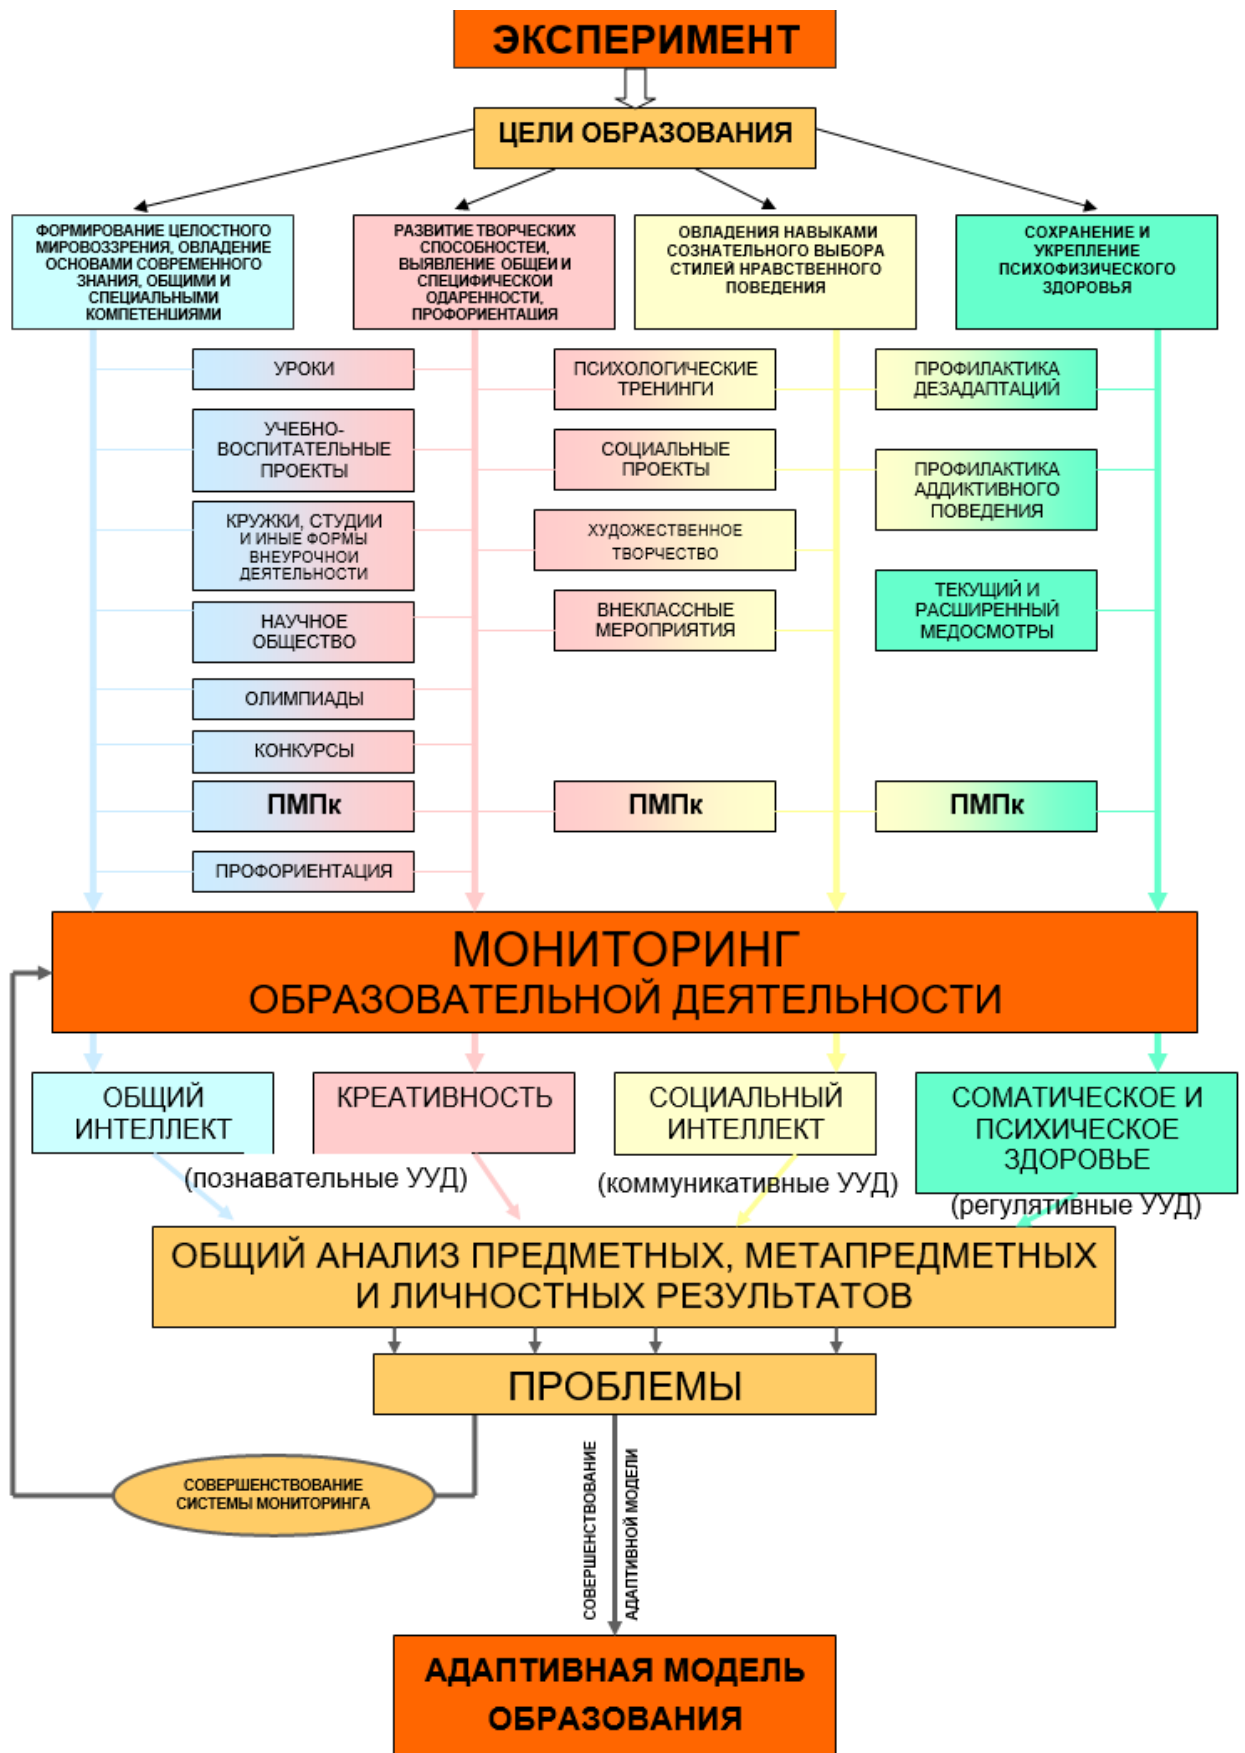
ЭКСПЕРИМЕНТ

ЦЕЛИ ОБРАЗОВАНИЯ

ФОРМИРОВАНИЕ ЦЕЛОСТНОГО МИРОВОЗЗРЕНИЯ, ОВЛАДЕНИЕ ОСНОВАМИ СОВРЕМЕННОГО ЗНАНИЯ, ОБЩИМИ И СПЕЦИАЛЬНЫМИ КОМПЕТЕНЦИЯМИ

РАЗВИТИЕ ТВОРЧЕСКИХ СПОСОБНОСТЕЙ, ВЫЯВЛЕНИЕ ОБЩЕЙ И СПЕЦИФИЧЕСКОЙ ОДАРЕННОСТИ, ПРОФОРИЕНТАЦИЯ

ОВЛАДЕНИЯ НАВЫКАМИ СОЗНАТЕЛЬНОГО ВЫБОРА СТИЛЕЙ НРАВСТВЕННОГО ПОВЕДЕНИЯ

СОХРАНЕНИЕ И УКРЕПЛЕНИЕ ПСИХОФИЗИЧЕСКОГО ЗДОРОВЬЯ

УРОКИ

УЧЕБНО-ВОСПИТАТЕЛЬНЫЕ ПРОЕКТЫ

КРУЖКИ, СТУДИИ И ИНЫЕ ФОРМЫ ВНЕУРОЧНОЙ ДЕЯТЕЛЬНОСТИ

НАУЧНОЕ ОБЩЕСТВО

ОЛИМПИАДЫ

КОНКУРСЫ

ПМПк

ПРОФОРИЕНТАЦИЯ

ПСИХОЛОГИЧЕСКИЕ ТРЕНИНГИ

СОЦИАЛЬНЫЕ ПРОЕКТЫ

ХУДОЖЕСТВЕННОЕ ТВОРЧЕСТВО

ВНЕКЛАССНЫЕ МЕРОПРИЯТИЯ

ПМПк

ПРОФИЛАКТИКА ДЕЗАДАПТАЦИЙ

ПРОФИЛАКТИКА АДДИКТИВНОГО ПОВЕДЕНИЯ

ТЕКУЩИЙ И РАСШИРЕННЫЙ МЕДОСМОТРЫ

ПМПк

МОНИТОРИНГ
ОБРАЗОВАТЕЛЬНОЙ ДЕЯТЕЛЬНОСТИ

ОБЩИЙ ИНТЕЛЛЕКТ

КРЕАТИВНОСТЬ

(познавательные УУД)

СОЦИАЛЬНЫЙ ИНТЕЛЛЕКТ

(коммуникативные УУД)

СОМАТИЧЕСКОЕ И ПСИХИЧЕСКОЕ ЗДОРОВЬЕ

(регулятивные УУД)

ОБЩИЙ АНАЛИЗ ПРЕДМЕТНЫХ, МЕТАПРЕДМЕТНЫХ И ЛИЧНОСТНЫХ РЕЗУЛЬТАТОВ

ПРОБЛЕМЫ

СОВЕРШЕНСТВОВАНИЕ СИСТЕМЫ МОНИТОРИНГА

СОВЕРШЕНСТВОВАНИЕ АДАПТИВНОЙ МОДЕЛИ

АДАПТИВНАЯ МОДЕЛЬ ОБРАЗОВАНИЯ